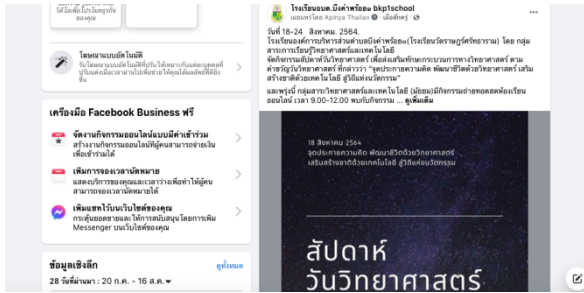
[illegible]

โฆษณาแบบอัตโนมัติ
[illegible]

เครื่องมือ Facebook Business ฟรี

จัดงานกิจกรรมออนไลน์แบบมีค่าเข้าร่วม
สร้างงานกิจกรรมออนไลน์ที่ผู้คนสามารถจ่ายเงินเพื่อเข้าร่วมได้

เพิ่มการจองเวลานัดหมาย
แสดงบริการของคุณและเวลาว่างเพื่อทำให้ผู้คนสามารถจองเวลานัดหมายได้

เพิ่มแชทไว้บนเว็บไซต์ของคุณ
กระตุ้นยอดขายและให้การสนับสนุนโดยการเพิ่ม Messenger บนเว็บไซต์ของคุณ

ข้อมูลเชิงลึก
ดูทั้งหมด
28 วันที่ผ่านมา : 20 ก.ค. - 16 ส.ค.

โรงเรียนอบต.บึงคำพร้อย bkp1school
เผยแพร่โดย Apinya Thailao · เมื่อวันศุกร์ ·

วันที่ 18-24 สิงหาคม. 2564.
โรงเรียนองค์การบริหารส่วนตำบลบึงคำพร้อย(โรงเรียนวัดธรรมภูรีศรัทธาราม) โดย กลุ่มสาระการเรียนรู้วิทยาศาสตร์และเทคโนโลยี จัดกิจกรรมสัปดาห์วันวิทยาศาสตร์ เพื่อส่งเสริมทักษะกระบวนการทางวิทยาศาสตร์ ตามคำขวัญวันวิทยาศาสตร์ ที่กล่าวว่า "จุดประกายความคิด พัฒนาชีวิตด้วยวิทยาศาสตร์ เสริมสร้างชาติด้วยเทคโนโลยี สู่วิถีแห่งนวัตกรรม"
และพรุ่งนี้ กลุ่มสาระวิทยาศาสตร์และเทคโนโลยี (ม้อยม) มีกิจกรรมถ่ายทอดสดห้องเรียนออนไลน์ เวลา 9.00-12.00 พบกับกิจกรรม ... ดูเพิ่มเติม

18 สิงหาคม 2564
จุดประกายความคิด พัฒนาชีวิตด้วยวิทยาศาสตร์
เสริมสร้างชาติด้วยเทคโนโลยี สู่วิถีแห่งนวัตกรรม

สัปดาห์
วันวิทยาศาสตร์